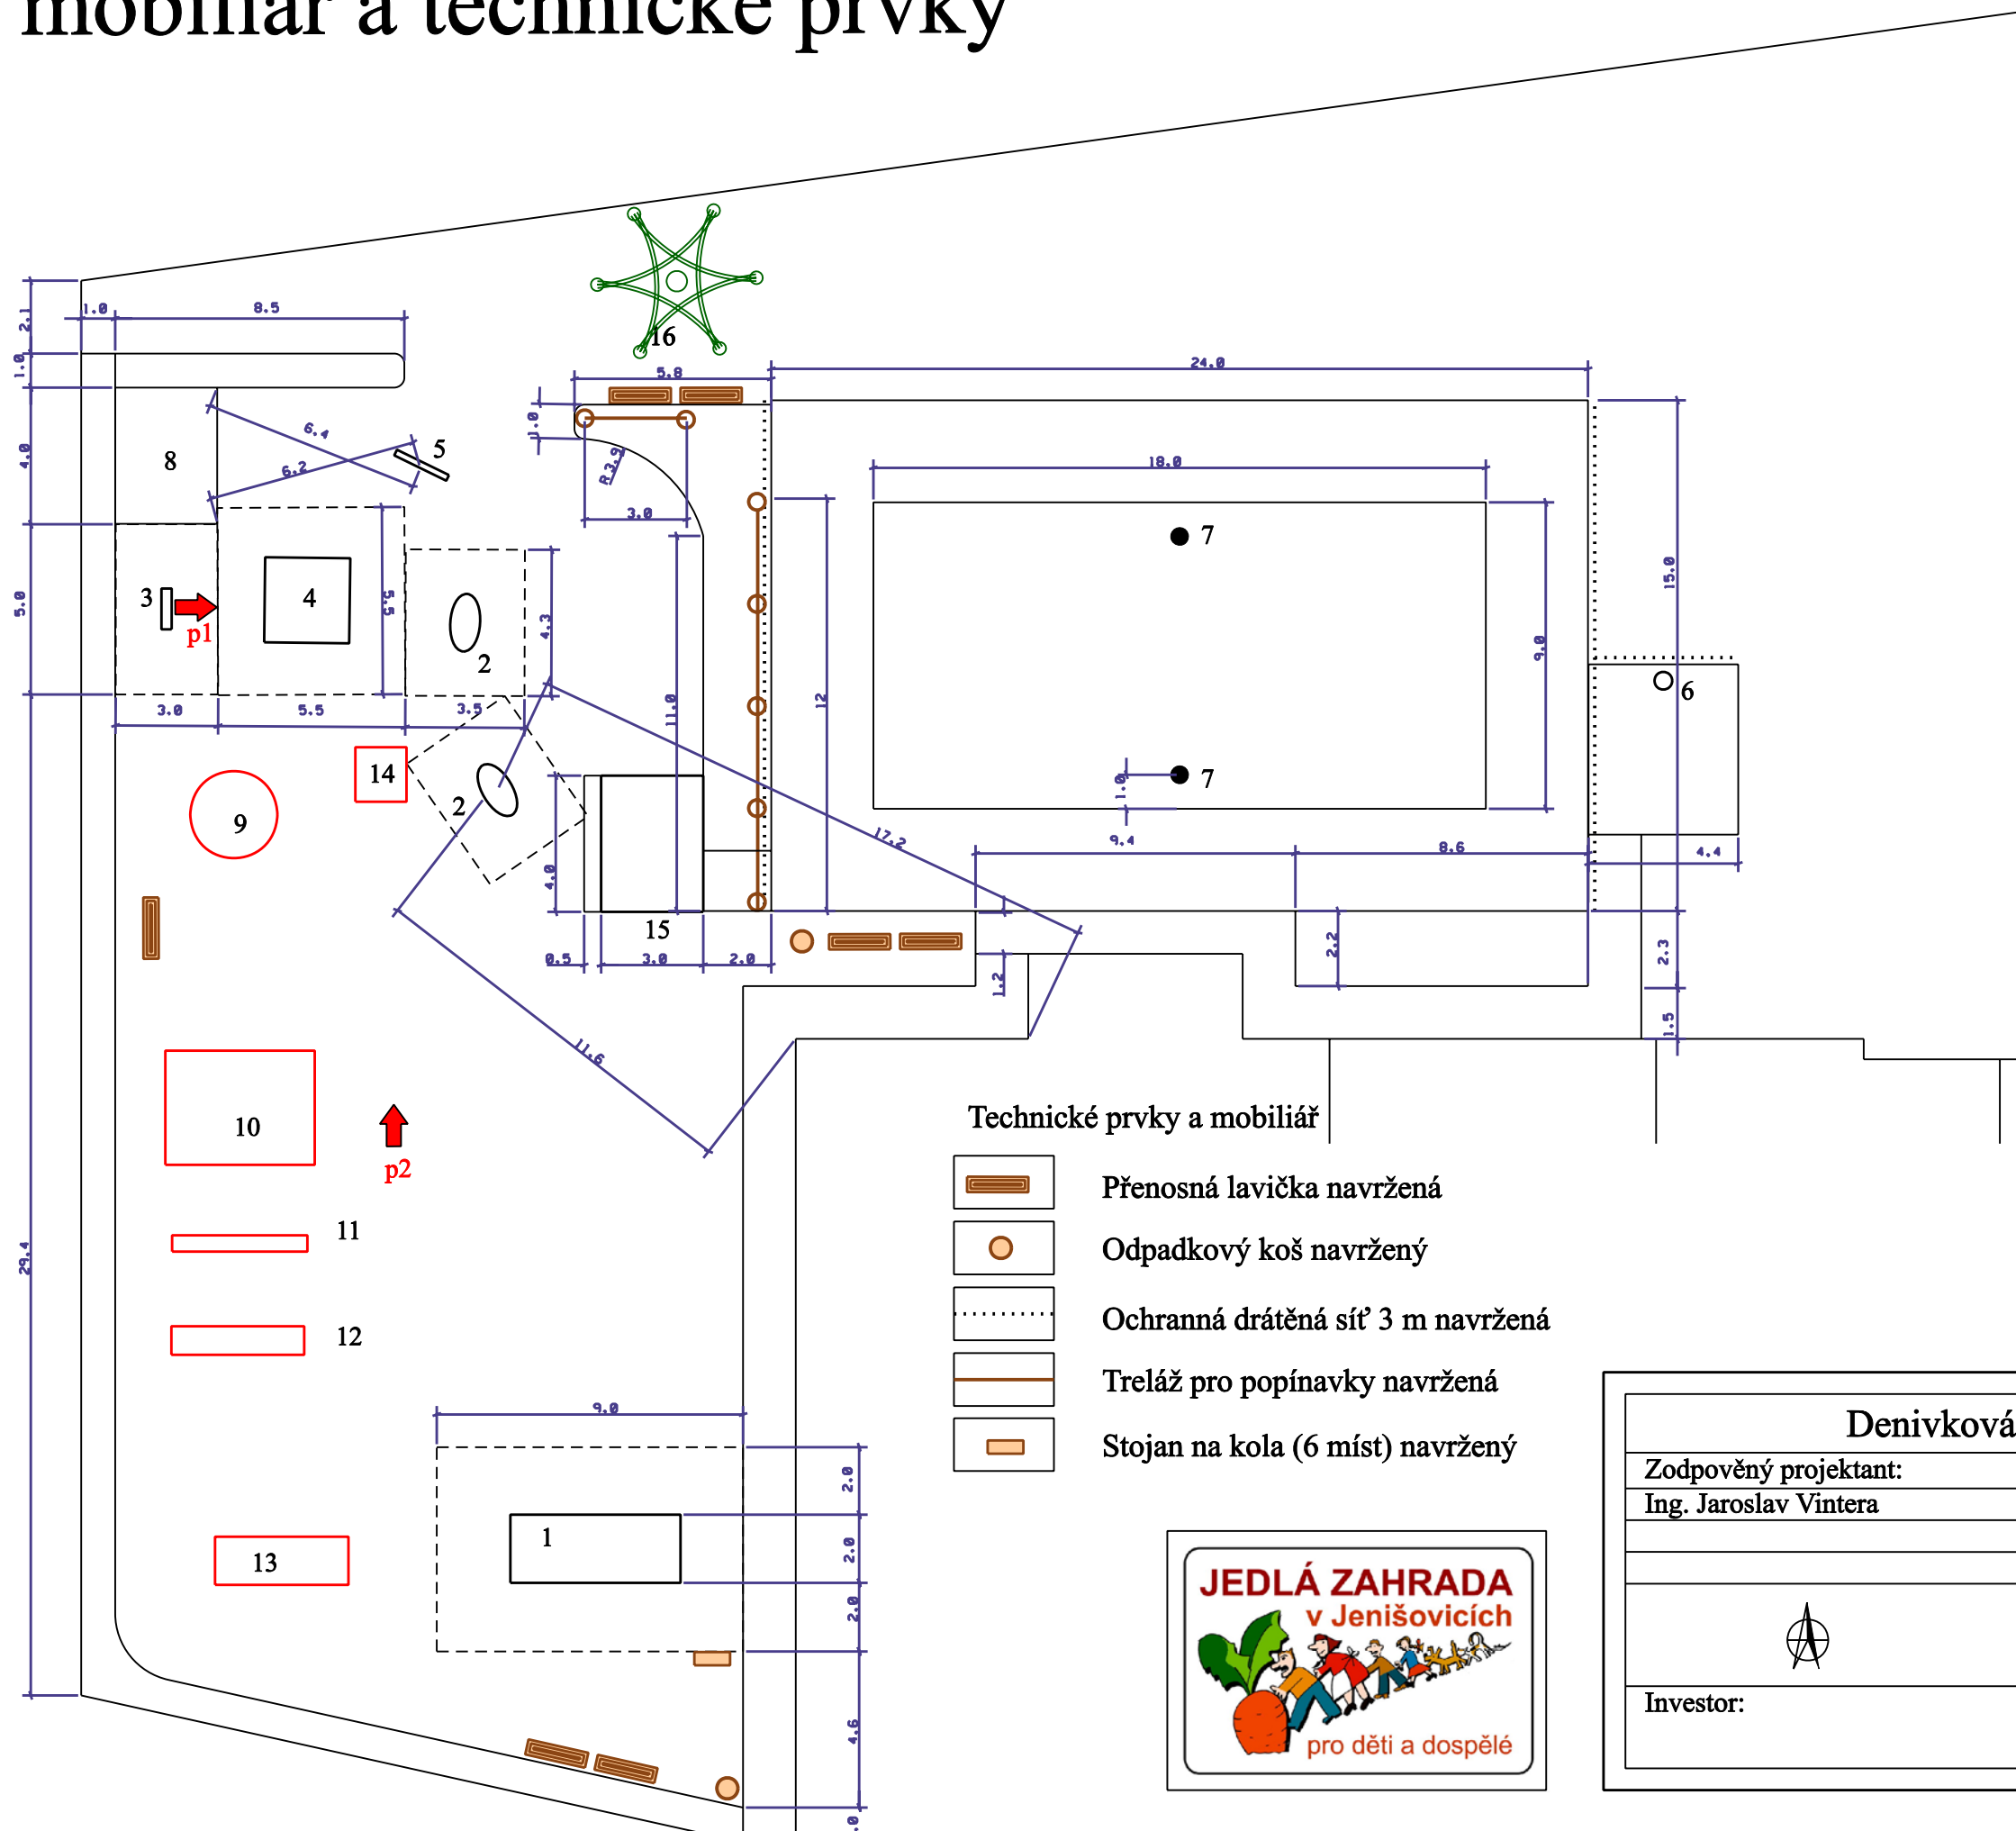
mobiliář a technické prvky

1.0
8.5
2.1
1.0
4.0
5.0
29.4
16
5.8
24.0
1.0
6.4
6.2
5
8
R 3.9
3.0
18.0
7
15.0
3
4
5.5
2
4.3
p1
3.0
5.5
3.5
11.0
12
9.0
6
14
9
2
7
1.0
17.2
9.4
8.6
4.4
4.0
15
0.5
3.0
2.0
2.2
2.3
1.2
1.5
11.6
10
p2
11
12
13
9.0
1
2.0
2.0
2.0
4.6

Technické prvky a mobiliář
Přenosná lavička navržená
Odpadkový koš navržený
Ochranná drátěná síť 3 m navržená
Treláž pro popínavky navržená
Stojan na kola (6 míst) navržený

JEDLÁ ZAHRADA
v Jenišovicích
pro děti a dospělé

Denivková
Zodpověný projektant:
Ing. Jaroslav Vintera
Investor: